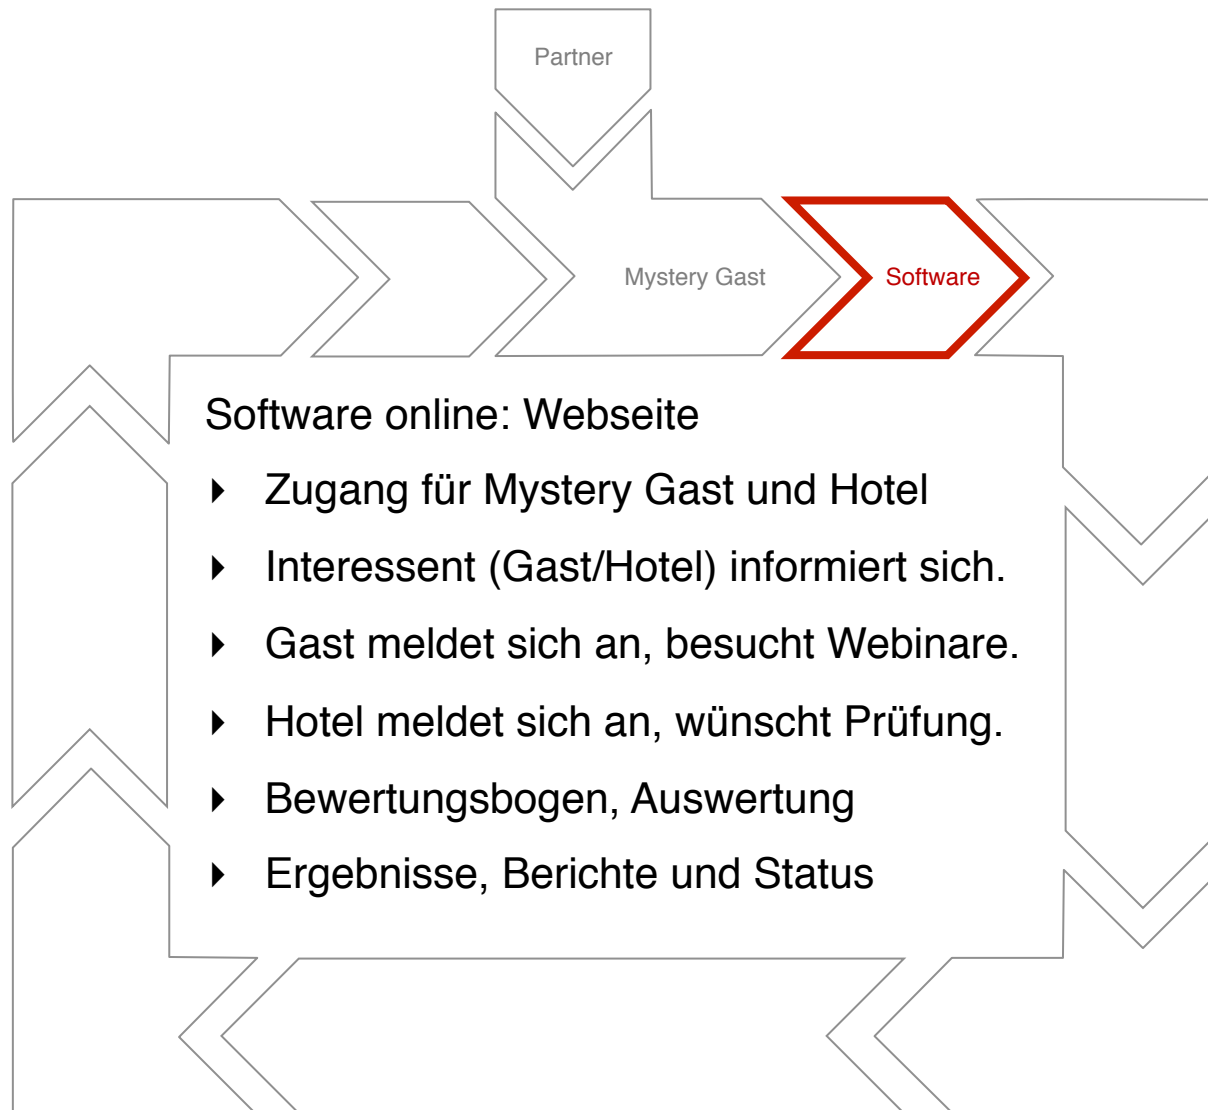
Partner

Mystery Gast

Software

Software online: Webseite

- Zugang für Mystery Gast und Hotel
- Interessent (Gast/Hotel) informiert sich.
- Gast meldet sich an, besucht Webinare.
- Hotel meldet sich an, wünscht Prüfung.
- Bewertungsbogen, Auswertung
- Ergebnisse, Berichte und Status